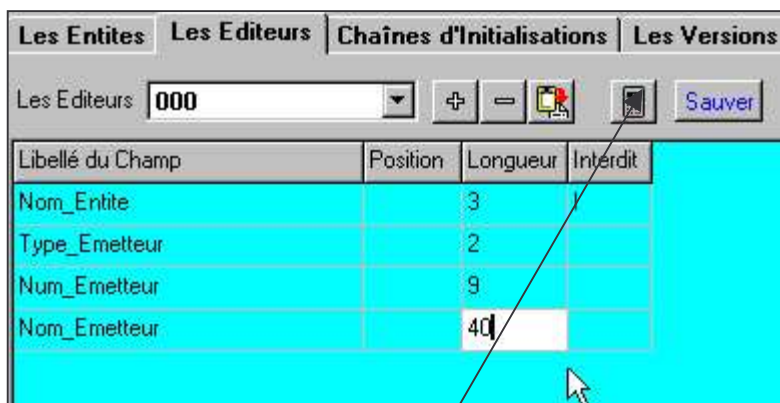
Les Entites | Les Editeurs | Chaînes d'Initialisations | Les Versions

Les Editeurs 000

Sauver

| Libellé du Champ | Position | Longueur | Interdit |
|---|---|---|---|
| Nom_Entite | | 3 | |
| Type_Emetteur | | 2 | |
| Num_Emetteur | | 9 | |
| Nom_Emetteur | | 40 | |